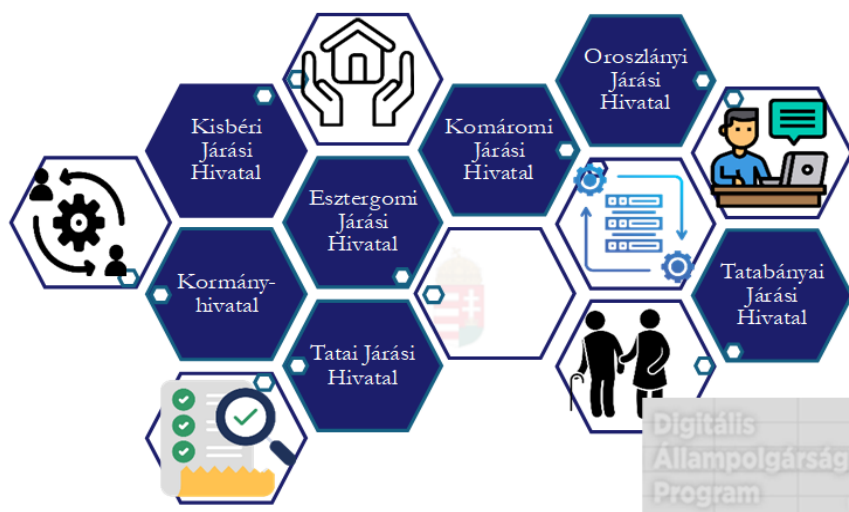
Oroszlányi Járási Hivatal

Kisbéri Járási Hivatal

Komáromi Járási Hivatal

Esztergomi Járási Hivatal

Kormány-hivatal

Tatabányai Járási Hivatal

Tatai Járási Hivatal

Digitális Állampolgárság Program